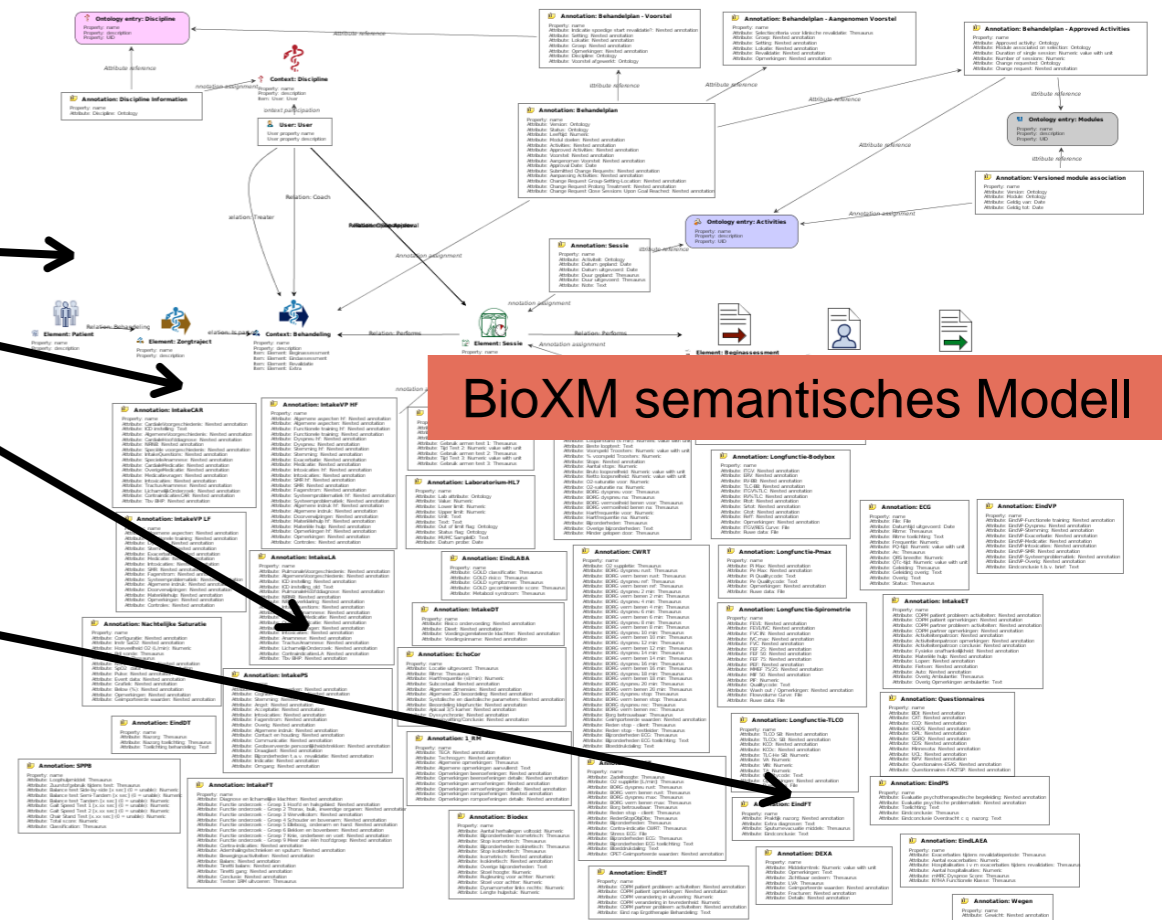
Ontology entry: Discipline

Annotation: Behandelplan - Voorstel

Annotation: Behandelplan - Aangenomen Voorstel

Annotation: Behandelplan - Approved Activities

Attribute reference

Annotation: Discipline Information

Context: Discipline

User: User

Annotation: Behandelplan

Ontology entry: Modules

Annotation: Versioned module association

Ontology entry: Activities

Annotation: Sessie

Element: Patient

Element: Zorgtraject

Context: Behandeling

Element: Sessie

Element: Beginassessment

BioXM semantisches Modell

Annotation: IntakeCAR

Annotation: IntakeVP HF

Annotation: Laboratorium-HL7

Annotation: Longfunctie-Bodybox

Annotation: IntakeVP LF

Annotation: IntakeLA

Annotation: EindLABA

Annotation: ECG

Annotation: EindVP

Annotation: CWRT

Annotation: Longfunctie-Pmax

Annotation: IntakeET

Annotation: Nachtelijke Saturatie

Annotation: IntakeDT

Annotation: Longfunctie-Spirometrie

Annotation: EchoCor

Annotation: IntakePS

Annotation: Questionnaires

Annotation: EindDT

Annotation: 1 RM

Annotation: Longfunctie-TLCO

Annotation: EindPS

Annotation: SPPB

Annotation: IntakeFT

Annotation: EindFT

Annotation: Biodex

Annotation: EindLAEA

Annotation: DEXA

Annotation: EindET

Annotation: Wegen